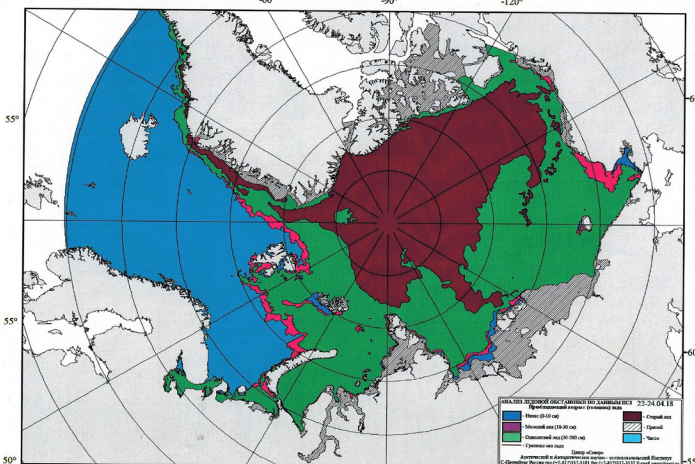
-60° -90° -120°

55°

55°

50°

-60

-55

АНАЛИЗ ЛЕДОВОЙ ОБСТАНОВКИ ПО ДАННЫМ ИСЗ 22-24.04.18
Преобладающий возраст (толщина) льда

- Нилас (0-10 см)
- Старый лед
- Молодой лед (10-30 см)
- Припай
- Однолетний лед (30-200 см)
- Чисто
- Граница ввз льда

Центр «Север»
Арктический и Антарктический научно - исследовательский Институт
С-Петербург, Россия тел.(+7-812)337-3181 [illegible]